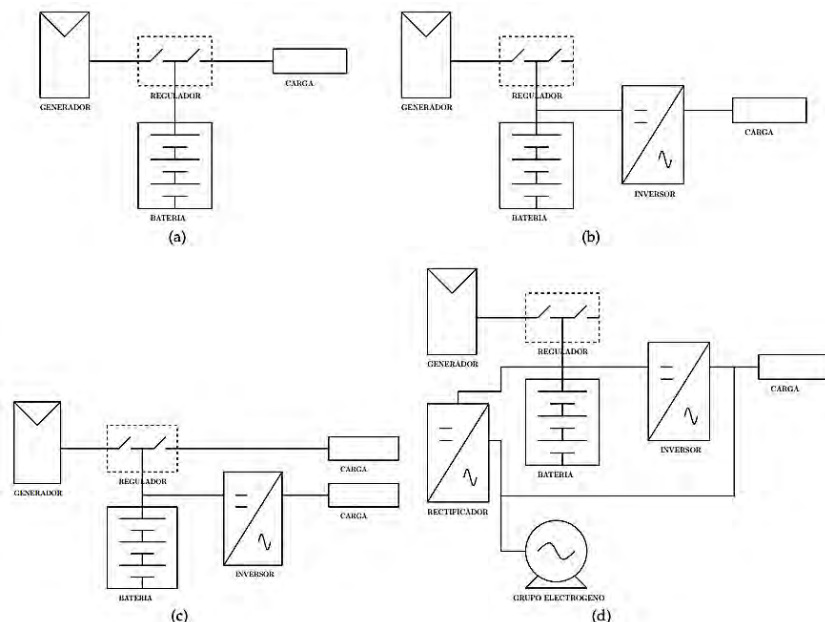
GENERADOR

REGULADOR

CARGA

BATERIA

(a)

GENERADOR

REGULADOR

CARGA

BATERIA

INVERSOR

(b)

GENERADOR

REGULADOR

CARGA

CARGA

BATERIA

INVERSOR

(c)

GENERADOR

REGULADOR

CARGA

BATERIA

INVERSOR

RECTIFICADOR

GRUPO ELECTROGENO

(d)